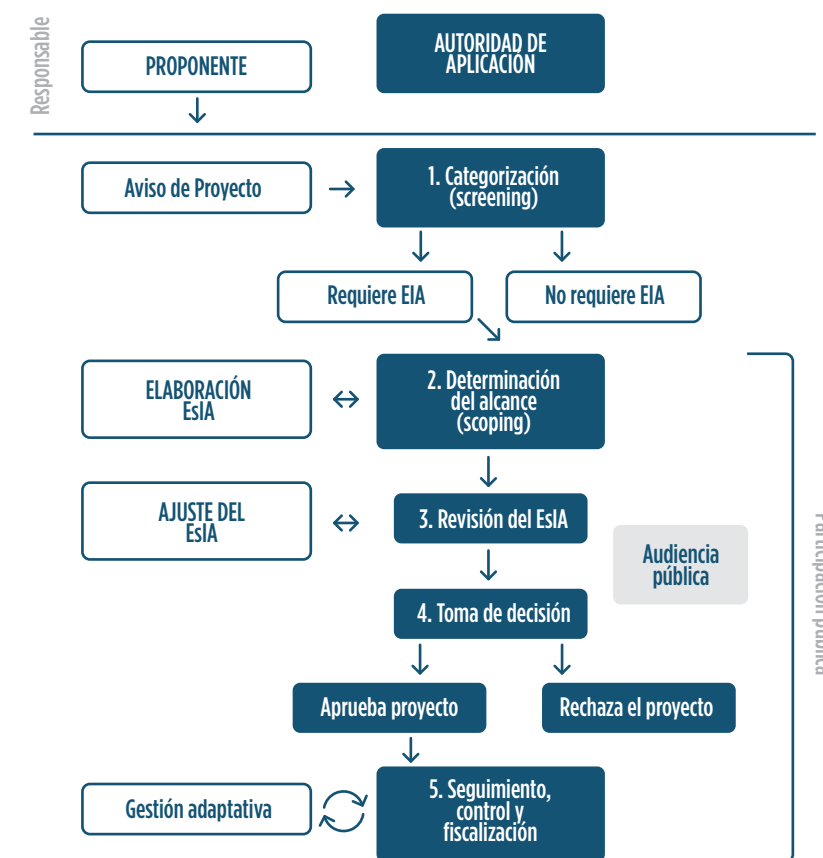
Responsable

PROPONENTE

AUTORIDAD DE APLICACIÓN

Aviso de Proyecto

1. Categorización (screening)

Requiere EIA

No requiere EIA

ELABORACIÓN EsIA

2. Determinación del alcance (scoping)

AJUSTE DEL EsIA

3. Revisión del EsIA

Audiencia pública

Participación pública

4. Toma de decisión

Aprueba proyecto

Rechaza el proyecto

Gestión adaptativa

5. Seguimiento, control y fiscalización